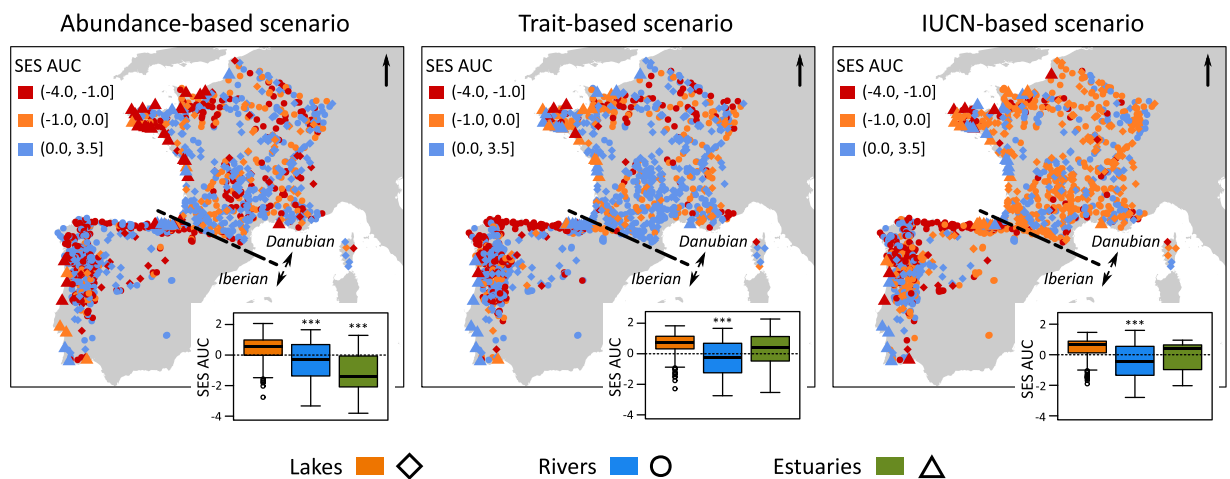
Abundance-based scenario

SES AUC
(-4.0, -1.0]
(-1.0, 0.0]
(0.0, 3.5]

Danubian
Iberian

2
0
-2
-4
SES AUC
***
***

Trait-based scenario

SES AUC
(-4.0, -1.0]
(-1.0, 0.0]
(0.0, 3.5]

Danubian
Iberian

2
0
-2
-4
SES AUC
***

IUCN-based scenario

SES AUC
(-4.0, -1.0]
(-1.0, 0.0]
(0.0, 3.5]

Danubian
Iberian

2
0
-2
-4
SES AUC
***

Lakes
Rivers
Estuaries